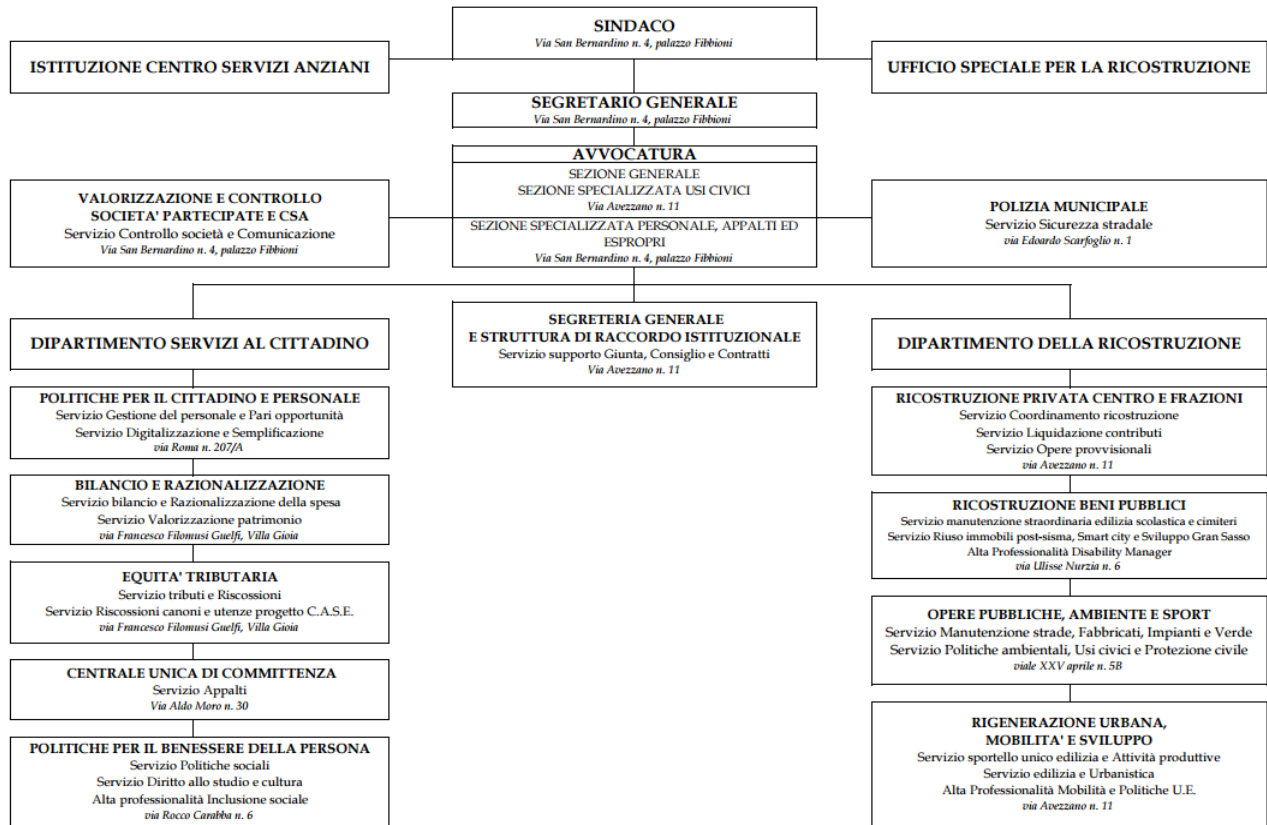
SINDACO
Via San Bernardino n. 4, palazzo Fibbioni

ISTITUZIONE CENTRO SERVIZI ANZIANI

UFFICIO SPECIALE PER LA RICOSTRUZIONE

SEGRETARIO GENERALE
Via San Bernardino n. 4, palazzo Fibbioni

AVVOCATURA
SEZIONE GENERALE
SEZIONE SPECIALIZZATA USI CIVICI
Via Avezzano n. 11
SEZIONE SPECIALIZZATA PERSONALE, APPALTI ED ESPROPRI
Via San Bernardino n. 4, palazzo Fibbioni

VALORIZZAZIONE E CONTROLLO SOCIETA' PARTECIPATE E CSA
Servizio Controllo società e Comunicazione
Via San Bernardino n. 4, palazzo Fibbioni

POLIZIA MUNICIPALE
Servizio Sicurezza stradale
via Edoardo Scarfoglio n. 1

DIPARTIMENTO SERVIZI AL CITTADINO

SEGRETERIA GENERALE
E STRUTTURA DI RACCORDO ISTITUZIONALE
Servizio supporto Giunta, Consiglio e Contratti
Via Avezzano n. 11

DIPARTIMENTO DELLA RICOSTRUZIONE

POLITICHE PER IL CITTADINO E PERSONALE
Servizio Gestione del personale e Pari opportunità
Servizio Digitalizzazione e Semplificazione
via Roma n. 207/A

BILANCIO E RAZIONALIZZAZIONE
Servizio bilancio e Razionalizzazione della spesa
Servizio Valorizzazione patrimonio
via Francesco Filomusi Guelfi, Villa Gioia

EQUITA' TRIBUTARIA
Servizio tributi e Riscossioni
Servizio Riscossioni canoni e utenze progetto C.A.S.E.
via Francesco Filomusi Guelfi, Villa Gioia

CENTRALE UNICA DI COMMITTENZA
Servizio Appalti
Via Aldo Moro n. 30

POLITICHE PER IL BENESSERE DELLA PERSONA
Servizio Politiche sociali
Servizio Diritto allo studio e cultura
Alta professionalità Inclusione sociale
via Rocco Carabba n. 6

RICOSTRUZIONE PRIVATA CENTRO E FRAZIONI
Servizio Coordinamento ricostruzione
Servizio Liquidazione contributi
Servizio Opere provvisionali
via Avezzano n. 11

RICOSTRUZIONE BENI PUBBLICI
Servizio manutenzione straordinaria edilizia scolastica e cimiteri
Servizio Riuso immobili post-sisma, Smart city e Sviluppo Gran Sasso
Alta Professionalità Disability Manager
via Ulisse Nurzia n. 6

OPERE PUBBLICHE, AMBIENTE E SPORT
Servizio Manutenzione strade, Fabbricati, Impianti e Verde
Servizio Politiche ambientali, Usi civici e Protezione civile
viale XXV aprile n. 5B

RIGENERAZIONE URBANA, MOBILITA' E SVILUPPO
Servizio sportello unico edilizia e Attività produttive
Servizio edilizia e Urbanistica
Alta Professionalità Mobilità e Politiche U.E.
via Avezzano n. 11